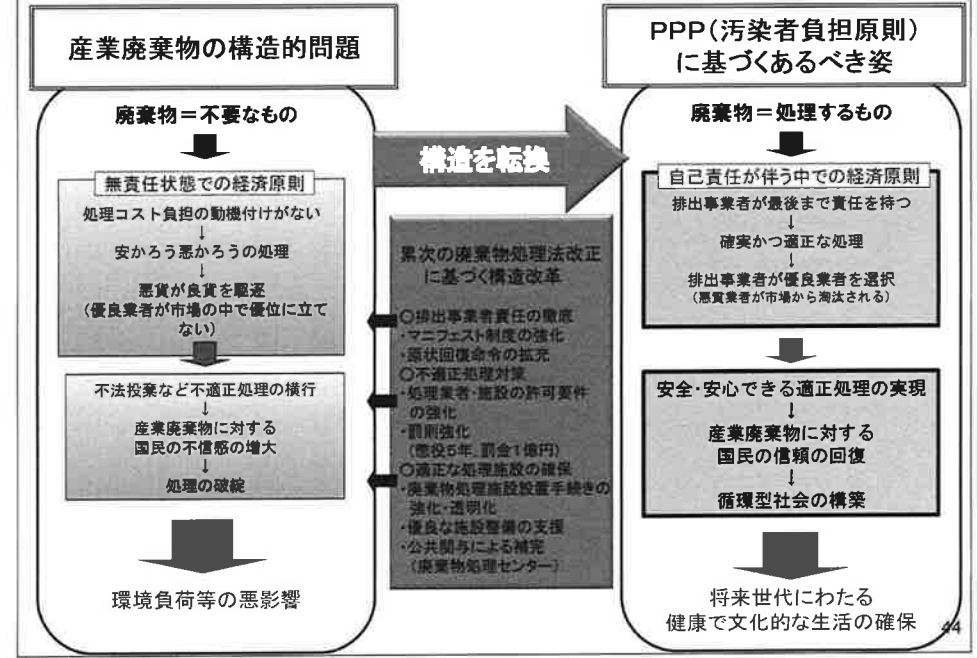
産業廃棄物の構造的問題

廃棄物＝不要なもの

無責任状態での経済原則

処理コスト負担の動機付けがない
↓
安かろう悪かろうの処理
↓
悪貨が良貨を駆逐
（優良業者が市場の中で優位に立てない）

不法投棄など不適正処理の横行
↓
産業廃棄物に対する国民の不信感の増大
↓
処理の破綻

環境負荷等の悪影響

構造を転換

累次の廃棄物処理法改正に基づく構造改革

○排出事業者責任の徹底
・マニフェスト制度の強化
・原状回復命令の拡充
○不適正処理対策
・処理業者・施設の許可要件の強化
・罰則強化
（懲役5年、罰金1億円）
○適正な処理施設の確保
・廃棄物処理施設設置手続きの強化・透明化
・優良な施設整備の支援
・公共関与による補完
（廃棄物処理センター）

PPP（汚染者負担原則）に基づくあるべき姿

廃棄物＝処理するもの

自己責任が伴う中での経済原則

排出事業者が最後まで責任を持つ
↓
確実かつ適正な処理
↓
排出事業者が優良業者を選択
（悪質業者が市場から淘汰される）

安全・安心できる適正処理の実現
↓
産業廃棄物に対する国民の信頼の回復
↓
循環型社会の構築

将来世代にわたる健康で文化的な生活の確保

44